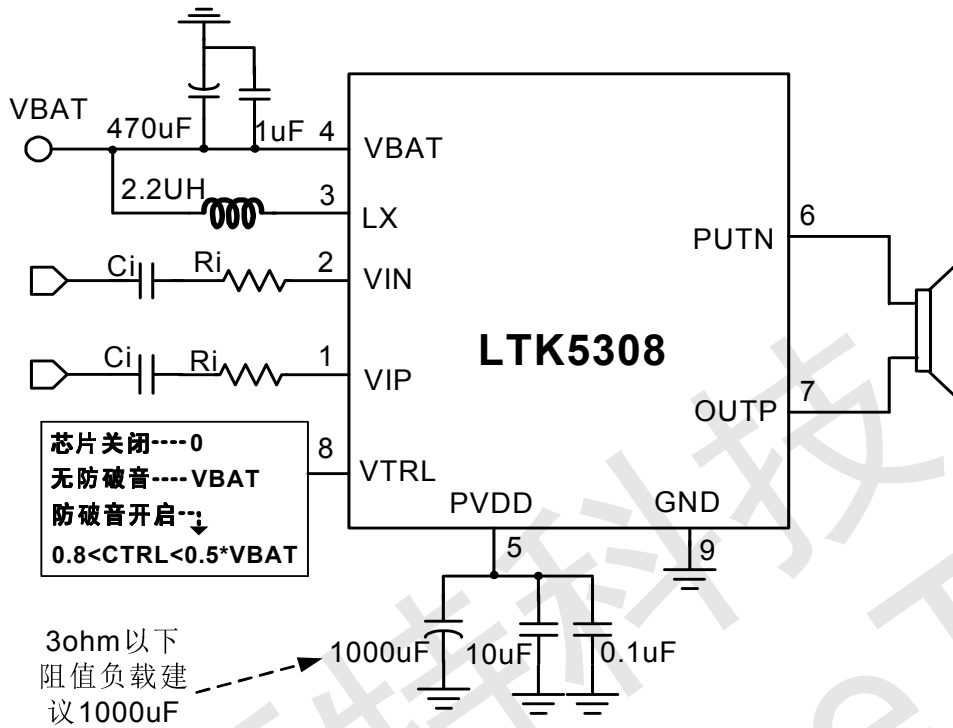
VBAT
470uF
1uF
4
VBAT
2.2UH
3
LX
Ci
Ri
2
VIN
Ci
Ri
1
VIP
LTK5308
6
PUTN
7
OUTP
芯片关闭----0
无防破音----VBAT
防破音开启--
0.8<CTRL<0.5*VBAT
8
VTRL
PVDD
GND
5
9
3ohm以下阻值负载建议1000uF
1000uF
10uF
0.1uF